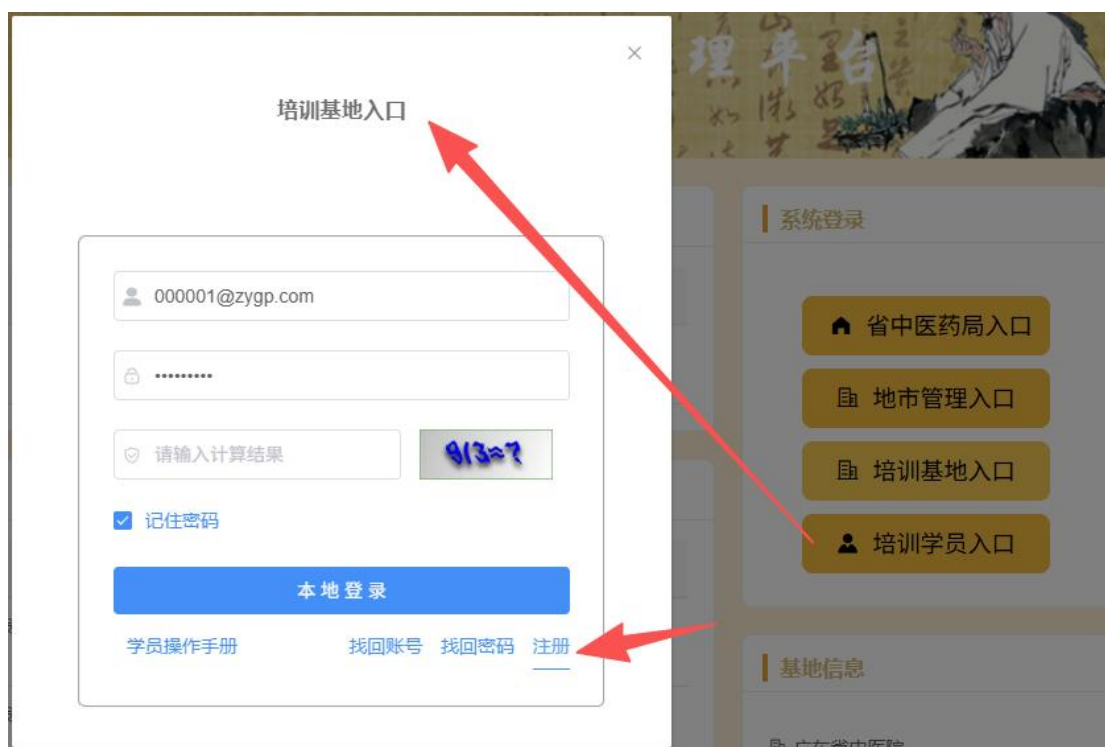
×

培训基地入口

000001@zygp.com

••••••••••

请输入计算结果

9(3=?

记住密码

本地登录

学员操作手册

找回账号 找回密码 注册

系统登录

省中医药局入口

地市管理入口

培训基地入口

培训学员入口

基地信息

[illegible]